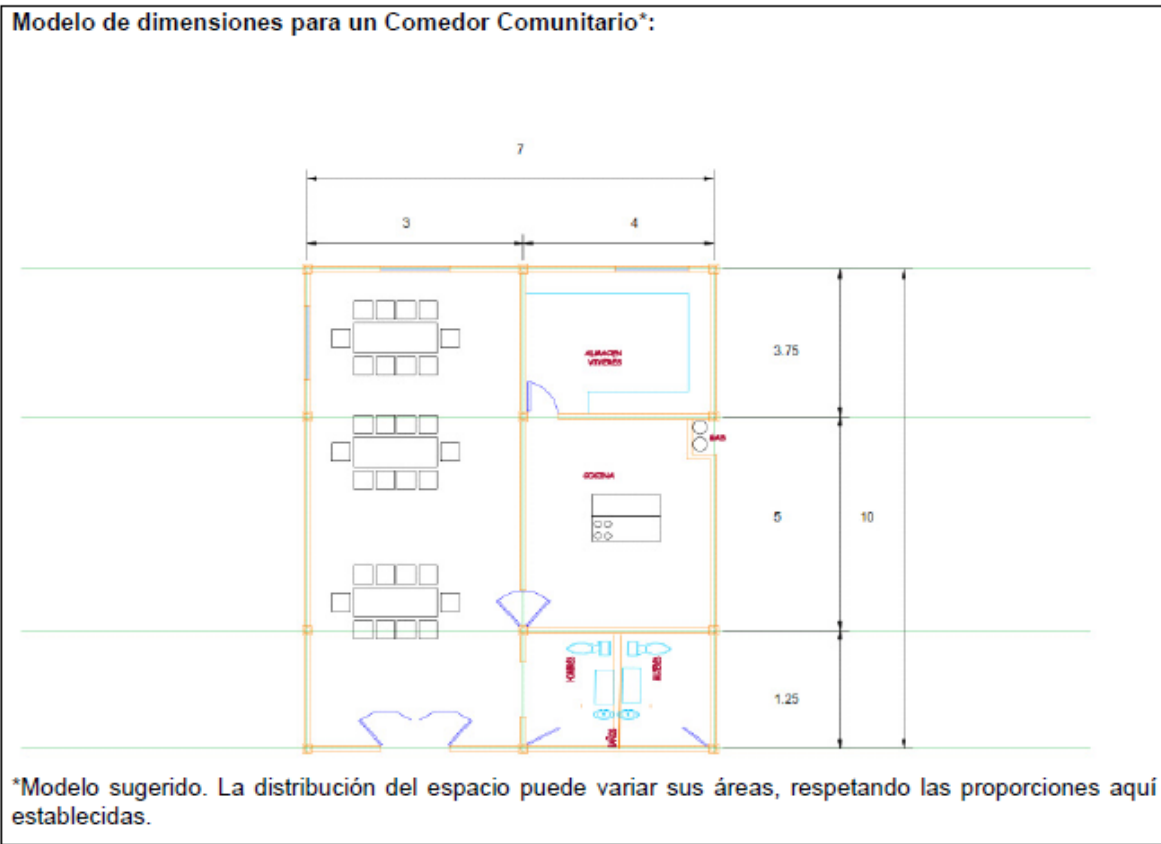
Modelo de dimensiones para un Comedor Comunitario*:

7

3

4

ALMACEN VIVERES

3.75

GAS

COCINA

5

10

1.25

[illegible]

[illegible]

BAÑOS

*Modelo sugerido. La distribución del espacio puede variar sus áreas, respetando las proporciones aquí establecidas.